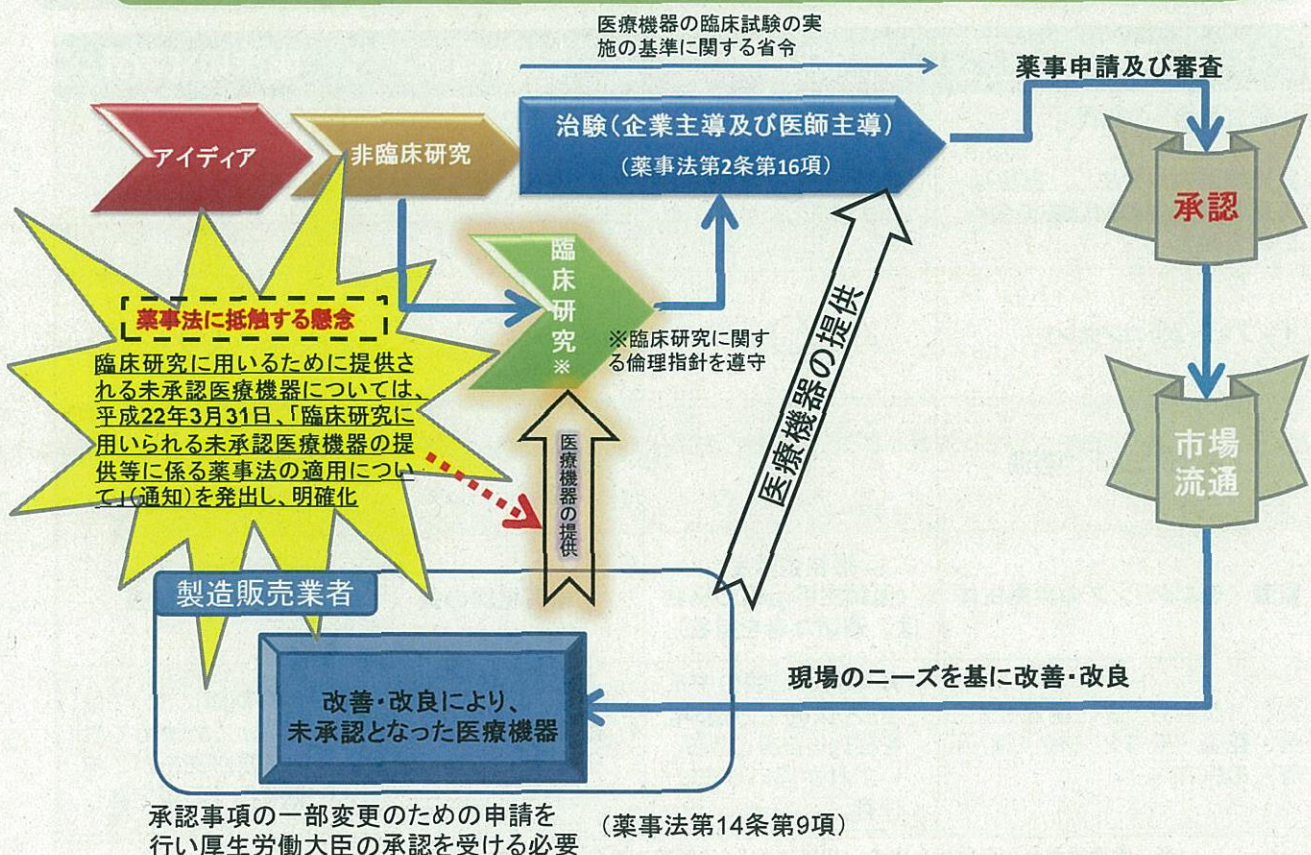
医療機器の臨床試験の実施の基準に関する省令

薬事申請及び審査

アイディア

非臨床研究

治験（企業主導及び医師主導）
（薬事法第2条第16項）

承認

臨床研究※

※臨床研究に関する倫理指針を遵守

医療機器の提供

薬事法に抵触する懸念

臨床研究に用いるために提供される未承認医療機器については、平成22年3月31日、「臨床研究に用いられる未承認医療機器の提供等に係る薬事法の適用について」（通知）を発出し、明確化

医療機器の提供

市場流通

製造販売業者

改善・改良により、未承認となった医療機器

現場のニーズを基に改善・改良

承認事項の一部変更のための申請を行い厚生労働大臣の承認を受ける必要

（薬事法第14条第9項）